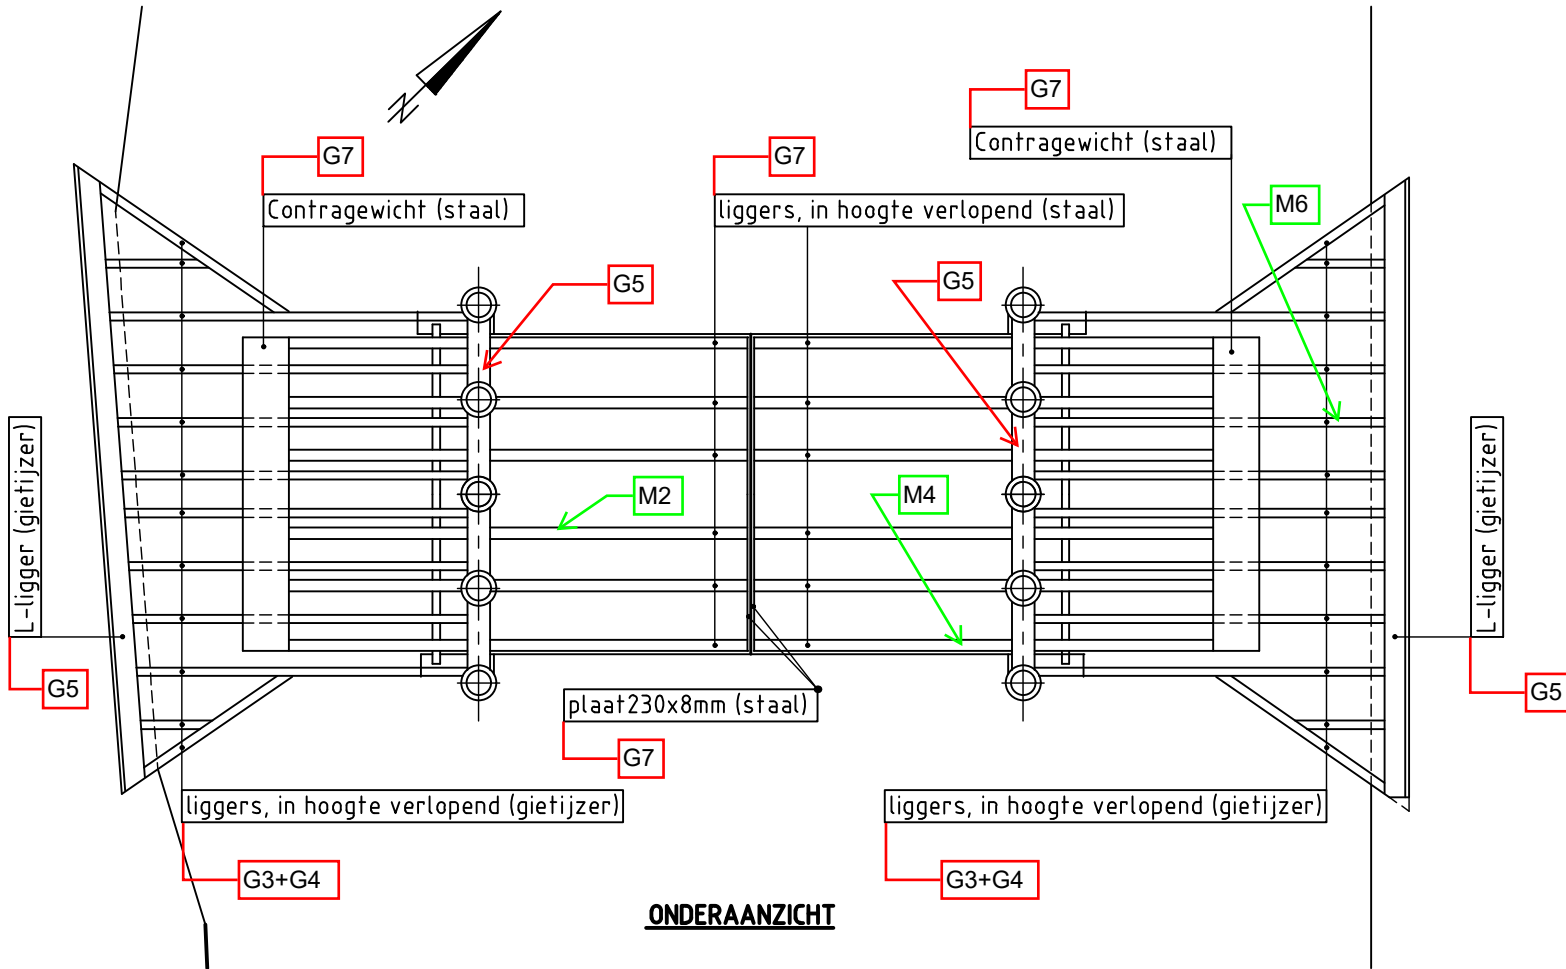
N

G7
Contragewicht (staal)

G7
liggers, in hoogte verlopend (staal)

G7
Contragewicht (staal)

M6

G5

G5

M2

M4

L-ligger (gietijzer)
G5

L-ligger (gietijzer)
G5

plaat230x8mm (staal)
G7

liggers, in hoogte verlopend (gietijzer)
G3+G4

liggers, in hoogte verlopend (gietijzer)
G3+G4

ONDERAANZICHT